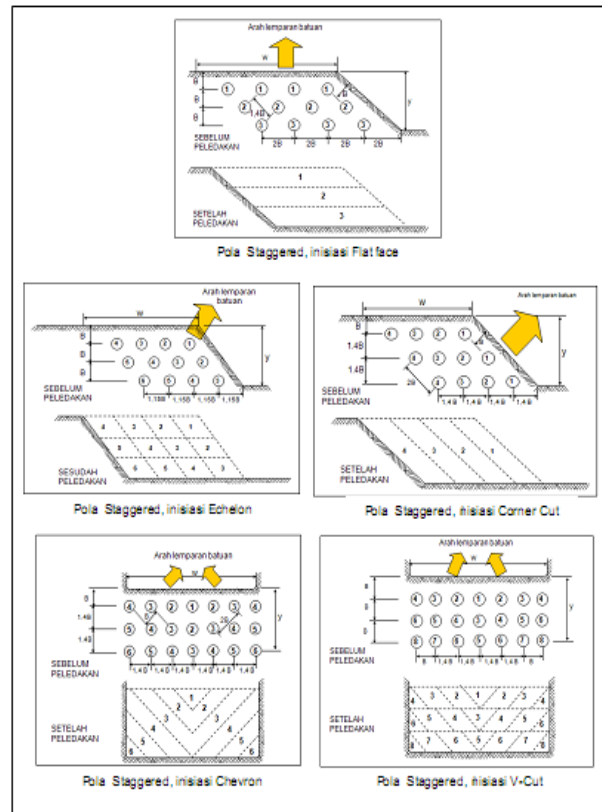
Arah lemparan batuan

w

B
B
B

① ① ① ①
② ② ②
③ ③ ③ ③

1,4B
B
y

SEBELUM
PELEDAKAN

2B 2B 2B 2B

1
2
3

SETELAH
PELEDAKAN

Pola Staggered, inisiasi Flat face

Arah lemparan batuan

w

B
B
B

④ ③ ② ①
⑤ ④ ③ ②
⑥ ⑤ ④ ③

y

SEBELUM
PELEDAKAN

1,15B 1,15B 1,15B 1,15B

4 3 2 1
5 4 3 2
6 5 4 3

SESUDAH
PELEDAKAN

Pola Staggered, inisiasi Echelon

Arah lemparan batuan

w

B
1,4B
1,4B

④ ③ ② ①
⑤ ④ ③ ②
⑥ ⑤ ④ ③

B
2B
y

SEBELUM
PELEDAKAN

1,4B 1,4B 1,4B

4 3 2 1

SETELAH
PELEDAKAN

Pola Staggered, inisiasi Corner Cut

Arah lemparan batuan

w

B
1,4B
1,4B

④ ③ ② ① ② ③ ④
⑤ ④ ③ ② ③ ④ ⑤
⑥ ⑤ ④ ③ ④ ⑤ ⑥

B
2B
y

SEBELUM
PELEDAKAN

1,4B 1,4B 1,4B 1,4B 1,4B 1,4B

1
2 2
3 3
4 4
5 5
6 6

SETELAH
PELEDAKAN

Pola Staggered, inisiasi Chevron

Arah lemparan batuan

w

B
B
B

④ ③ ② ① ② ③ ④
⑥ ⑤ ④ ③ ④ ⑤ ⑥
⑧ ⑦ ⑥ ⑤ ⑥ ⑦ ⑧

y

SEBELUM
PELEDAKAN

B 1,4B 1,4B 1,4B 1,4B B

4 3 2 1 2 3 4
6 5 4 3 4 5 6
8 7 6 5 6 7 8

SETELAH
PELEDAKAN

Pola Staggered, inisiasi V-Cut